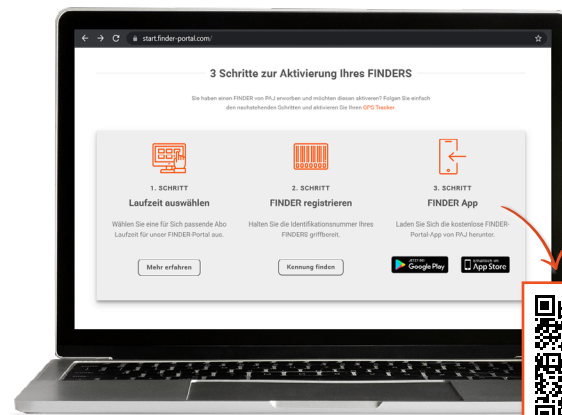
start.finder-portal.com/

3 Schritte zur Aktivierung Ihres FINDERS

Sie haben einen FINDER von PAJ erworben und möchten diesen aktivieren? Folgen Sie einfach den nachstehenden Schritten und aktivieren Sie Ihren GPS Tracker.

1. SCHRITT
Laufzeit auswählen
Wählen Sie eine für Sich passende Abo Laufzeit für unser FINDER-Portal aus.
Mehr erfahren

2. SCHRITT
FINDER registrieren
Halten Sie die Identifikationsnummer Ihres FINDERS griffbereit.
Kennung finden

3. SCHRITT
FINDER App
Laden Sie Sich die kostenlose FINDER-Portal App von PAJ herunter.
JETZT BEI Google Play
Erhältlich im App Store